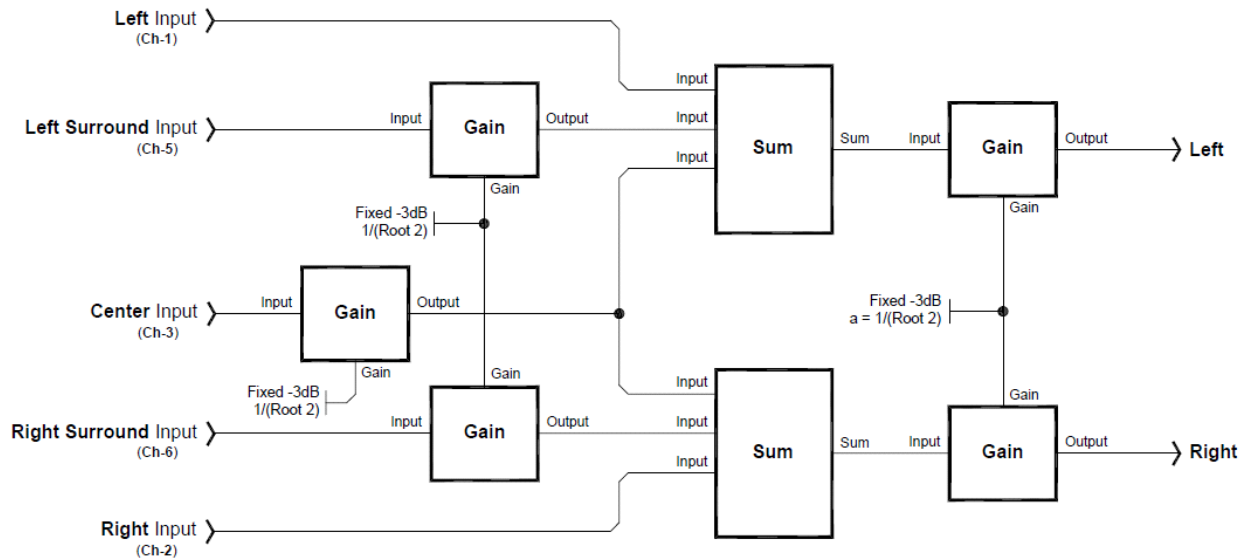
Left Input
(Ch-1)

Left Surround Input
(Ch-5)

Center Input
(Ch-3)

Right Surround Input
(Ch-6)

Right Input
(Ch-2)

Input
Gain
Output
Gain

Fixed -3dB
1/(Root 2)

Input
Gain
Output
Gain

Fixed -3dB
1/(Root 2)

Gain
Input
Gain
Output

Input
Input
Input
Sum
Sum

Input
Input
Input
Sum
Sum

Input
Gain
Output
Gain

Left

Fixed -3dB
a = 1/(Root 2)

Gain
Input
Gain
Output

Right